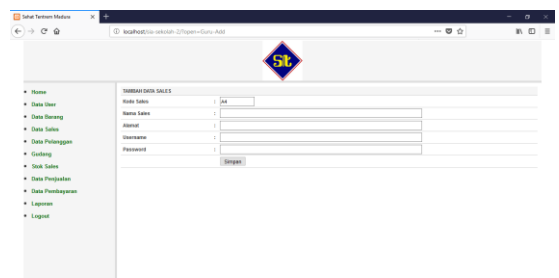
Sehat Tentrem Mulaus

localhost/sia-sekolah-2/?open=Guru-Add

St

Home
Data User
Data Barang
Data Sales
Data Pelanggan
Gudang
Stok Sales
Data Penjualan
Data Pembayaran
Laporan
Logout

TAMBAH DATA SALES

| | | |
|---|---|---|
| Kode Sales | : | A4 |
| Nama Sales | : | |
| Alamat | : | |
| Username | : | |
| Password | : | |

Simpan